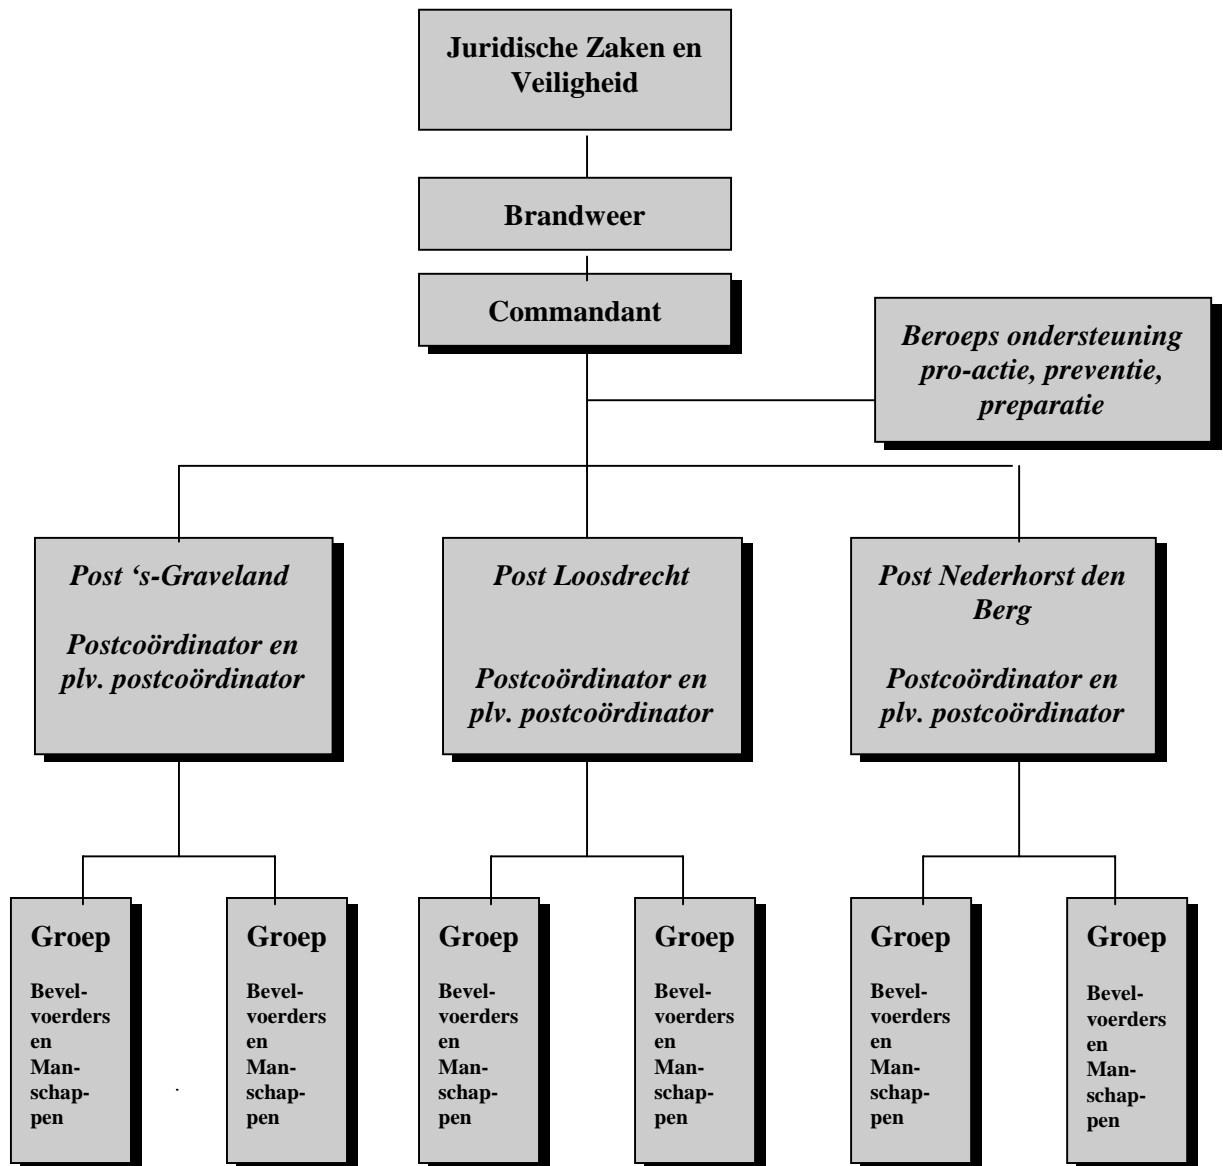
Juridische Zaken en Veiligheid

Brandweer

Commandant

Beroeps ondersteuning pro-actie, preventie, preparatie

Post 's-Graveland

Postcoördinator en plv. postcoördinator

Post Loosdrecht

Postcoördinator en plv. postcoördinator

Post Nederhorst den Berg

Postcoördinator en plv. postcoördinator

Groep

Bevelvoerders en Manschappen

Groep

Bevelvoerders en Manschappen

Groep

Bevelvoerders en Manschappen

Groep

Bevelvoerders en Manschappen

Groep

Bevelvoerders en Manschappen

Groep

Bevelvoerders en Manschappen